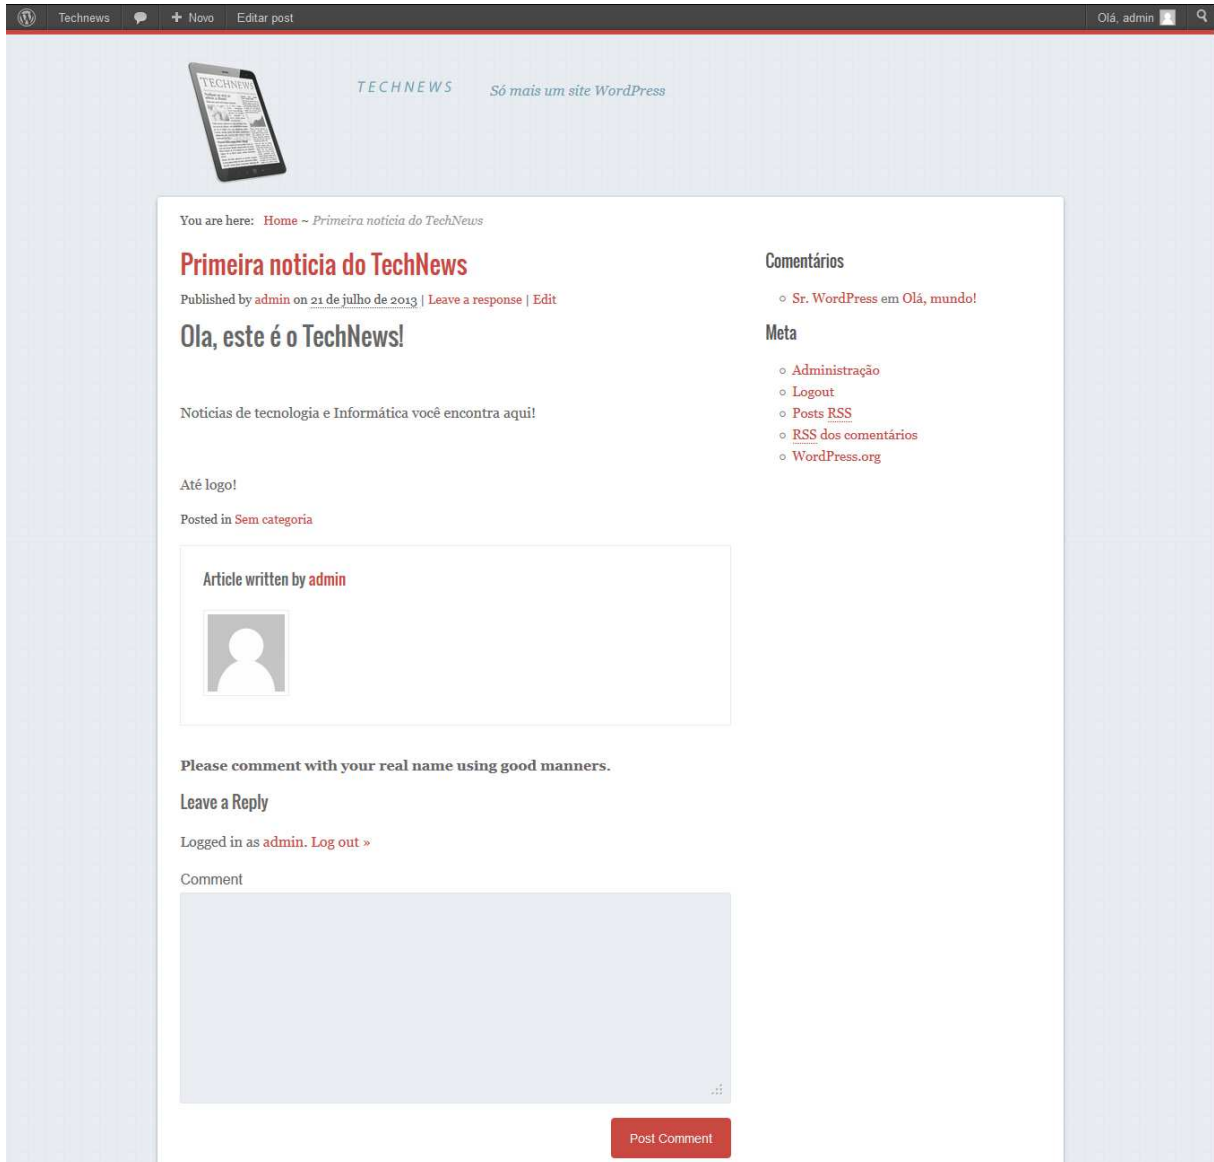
Technews + Novo Editar post Olá, admin

TECHNEWS

TECHNEWS Só mais um site WordPress

You are here: Home ~ Primeira noticia do TechNews

Primeira noticia do TechNews

Published by admin on 21 de julho de 2013 | Leave a response | Edit

Ola, este é o TechNews!

Noticias de tecnologia e Informática você encontra aqui!

Até logo!

Posted in Sem categoria

Article written by admin

Please comment with your real name using good manners.

Leave a Reply

Logged in as admin. Log out »

Comment

Post Comment

Comentários

Sr. WordPress em Olá, mundo!

Meta

Administração
Logout
Posts RSS
RSS dos comentários
WordPress.org